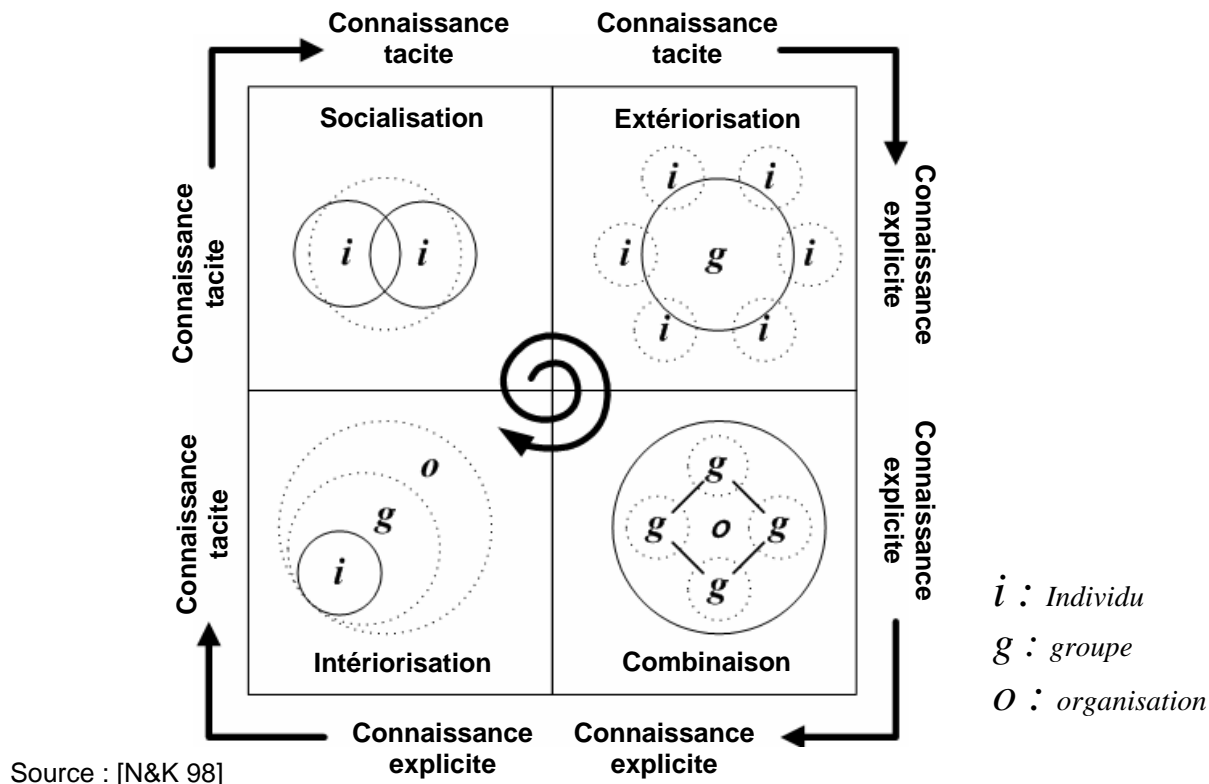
Connaissance tacite

Connaissance tacite

Connaissance tacite

Socialisation

i i

Extériorisation

i i i g i i i

Connaissance explicite

Connaissance tacite

o

g

i

Intériorisation

g g o g g

Combinaison

Connaissance explicite

$i$ : Individu

$g$ : groupe

$o$ : organisation

Connaissance explicite

Connaissance explicite

Source : [N&K 98]